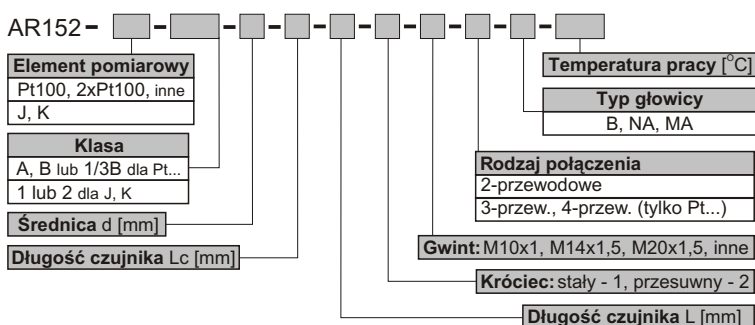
AR152 - - - - - - - - - - 

Temperatura pracy [°C]

Element pomiarowy
Pt100, 2xPt100, inne
J, K

Typ głowicy
B, NA, MA

Klasa
A, B lub 1/3B dla Pt...
1 lub 2 dla J, K

Rodzaj połączenia
2-przewodowe
3-przew., 4-przew. (tylko Pt...)

Średnica d [mm]

Długość czujnika Lc [mm]

Gwint: M10x1, M14x1,5, M20x1,5, inne

Króciec: stały - 1, przesuwny - 2

Długość czujnika L [mm]